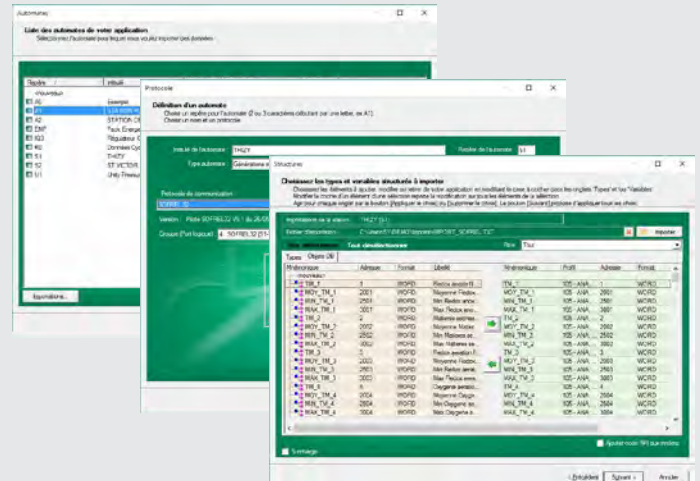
Automates

Liste des automates de votre application

Sélectionnez l'automate pour lequel vous voulez importer des données

| Repère | Intitulé |
|---|---|
| <Nouveau> | |
| A1 | Exemple |
| A2 | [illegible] |
| A2 | STATION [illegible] |
| ENP | Parc Energie |
| RG3 | Régulateur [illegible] |
| R2 | Données Cyc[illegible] |
| S1 | THIZY |
| S2 | ST VICTOR |
| U1 | Unity Premium |

Equivalence...

Protocole

Définition d'un automate

Choisir un repère pour l'automate (2 ou 3 caractères débutant par une lettre, ex: A1)
Choisir un nom et un protocole

Intitulé de l'automate : THIZY
Repère de l'automate : S1
Type automate : Générateur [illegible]

Protocole de communication
SOFREL S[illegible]

Version : Pilote SOFREL S2 V5.1 du 26/05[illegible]

Groupe (Port logique) : 4 - SOFREL S2 (S1-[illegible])

Structures

Choisissez les types et variables structurés à importer

Choisissez les éléments à ajouter, modifier ou retirer de votre application en modifiant la case à cocher dans les onglets 'Types' et 'Variables'. Modifier la cocher d'un élément d'une sélection répercute la modification sur tous les éléments de la sélection.
Agir pour chaque onglet sur le bouton [Appliquer le choix] ou [Supprimer le choix]. Le bouton [Suivant] propose d'appliquer tout ses choix.

Importation de la station : THIZY (S1)

Fichier d'importation : C:\Users\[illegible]\EXPORT_SOFREL.TXT

Importer

Tout sélectionner   Tout désélectionner   Filtre   Tous

Types   Objets (30)

| Mnémonique | Adresse | Format | Libellé |
|---|---|---|---|
| <Nouveau> | | | |
| TM_1 | 1 | WORD | Radios session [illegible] |
| MOY_TM_1 | 2001 | WORD | Moyenne Radios |
| MIN_TM_1 | 2501 | WORD | Min Radios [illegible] |
| MAX_TM_1 | 3001 | WORD | Max Radios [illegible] |
| TM_2 | 2 | WORD | Maîtrise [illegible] |
| MOY_TM_2 | 2002 | WORD | Moyenne Maîtrise |
| MIN_TM_2 | 2502 | WORD | Min Maîtrise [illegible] |
| MAX_TM_2 | 3002 | WORD | Max Maîtrise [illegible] |
| TM_3 | 3 | WORD | Fission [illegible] |
| MOY_TM_3 | 2003 | WORD | Moyenne Fission |
| MIN_TM_3 | 2503 | WORD | Min Fission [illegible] |
| MAX_TM_3 | 3003 | WORD | Max Fission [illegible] |
| TM_4 | 4 | WORD | Oxygène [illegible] |
| MOY_TM_4 | 2004 | WORD | Moyenne Oxygène |
| MIN_TM_4 | 2504 | WORD | Min Oxygène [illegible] |
| MAX_TM_4 | 3004 | WORD | Max Oxygène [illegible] |

| Mnémonique | Profil | Adresse | Format |
|---|---|---|---|
| TM_1 | S05 - ANA | 1 | WORD |
| MOY_TM_1 | S05 - ANA | 2001 | WORD |
| MIN_TM_1 | S05 - ANA | 2501 | WORD |
| MAX_TM_1 | S05 - ANA | 3001 | WORD |
| TM_2 | S05 - ANA | 2 | WORD |
| MOY_TM_2 | S05 - ANA | 2002 | WORD |
| MIN_TM_2 | S05 - ANA | 2502 | WORD |
| MAX_TM_2 | S05 - ANA | 3002 | WORD |
| TM_3 | S05 - ANA | 3 | WORD |
| MOY_TM_3 | S05 - ANA | 2003 | WORD |
| MIN_TM_3 | S05 - ANA | 2503 | WORD |
| MAX_TM_3 | S05 - ANA | 3003 | WORD |
| TM_4 | S05 - ANA | 4 | WORD |
| MOY_TM_4 | S05 - ANA | 2004 | WORD |
| MIN_TM_4 | S05 - ANA | 2504 | WORD |
| MAX_TM_4 | S05 - ANA | 3004 | WORD |

Ajouter mode SFI aux entrées

Surtirage

< Précédent   Suivant >   Annuler